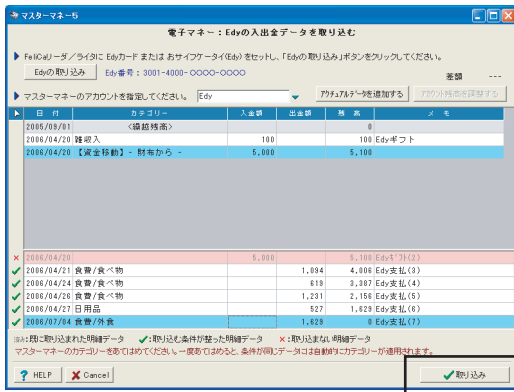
マスターマネー5

電子マネー：Edyの入出金データを取り込む

FeliCaリーダ／ライタに Edyカード または おサイフケータイ(Edy) をセットし、「Edyの取り込み」ボタンをクリックしてください。

Edyの取り込み　Edy番号：3001-4000-〇〇〇〇-〇〇〇〇

差額　---

マスターマネーのアカウントを指定してください。　Edy

アカウントデータを追加する　アカウント残高を調整する

| | 日付 | カテゴリー | 入金額 | 出金額 | 残高 | メモ |
|---|---|---|---|---|---|---|
| | 2005/08/01 | 〈繰越残高〉 | | | 0 | |
| | 2006/04/20 | 雑収入 | 100 | | 100 | Edyギフト |
| | 2006/04/20 | 【資金移動】 - 財布から - | 5,000 | | 5,100 | |

| | 日付 | カテゴリー | 入金額 | 出金額 | 残高 | メモ |
|---|---|---|---|---|---|---|
| × | 2006/04/20 | | 5,000 | | 5,100 | Edyﾁｬｰｼﾞ(2) |
| ✓ | 2006/04/21 | 食費／食べ物 | | 1,094 | 4,006 | Edy支払(3) |
| ✓ | 2006/04/24 | 食費／食べ物 | | 619 | 3,387 | Edy支払(4) |
| ✓ | 2006/04/26 | 食費／食べ物 | | 1,231 | 2,156 | Edy支払(5) |
| ✓ | 2006/04/27 | 日用品 | | 527 | 1,629 | Edy支払(6) |
| ✓ | 2006/07/04 | 食費／外食 | | 1,629 | 0 | Edy支払(7) |

(凡例)：既に取り込まれた明細データ　✓：取り込む条件が整った明細データ　×：取り込まない明細データ

マスターマネーのカテゴリーをあてはめてください。一度あてはめると、条件が同じデータには自動的にカテゴリーが適用されます。

HELP　Cancel　取り込み